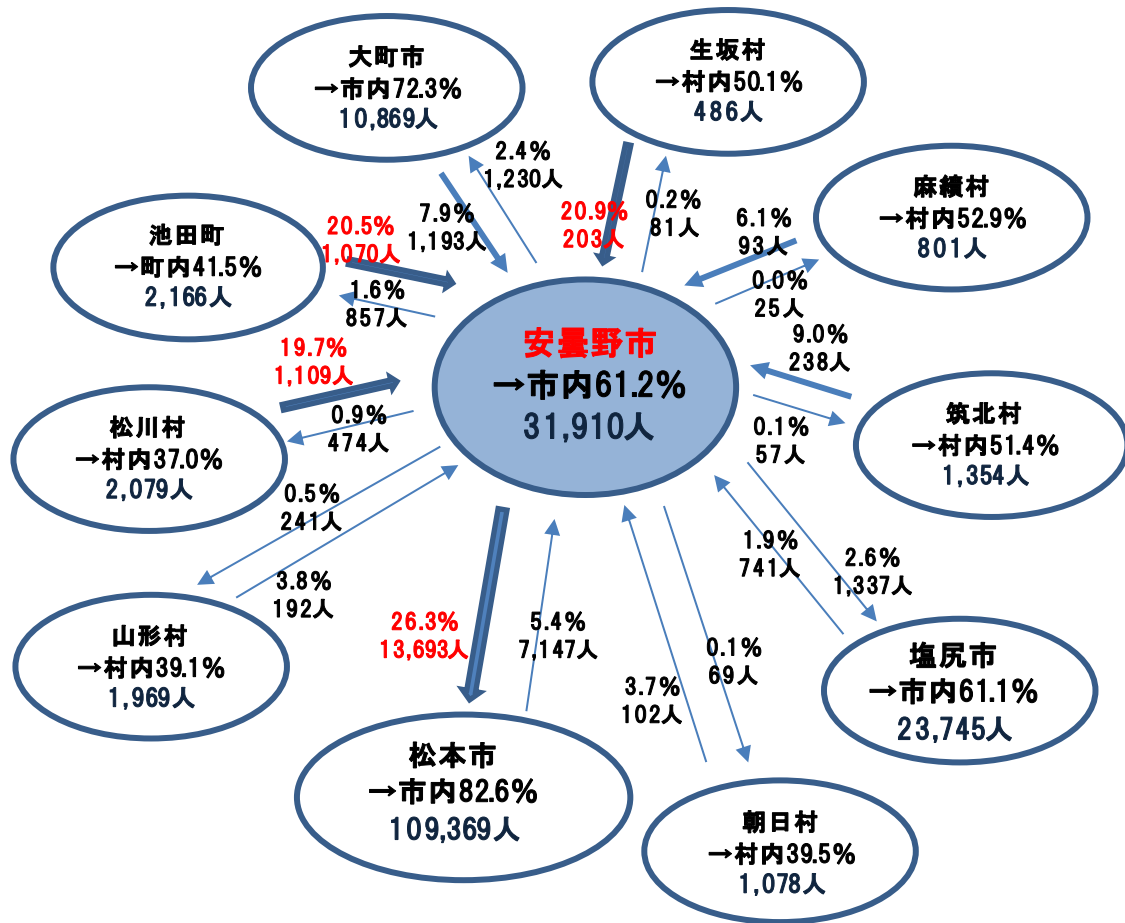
大町市
→市内72.3%
10,869人

生坂村
→村内50.1%
486人

2.4%
1,230人

7.9%
1,193人

20.9%
203人

0.2%
81人

麻績村
→村内52.9%
801人

池田町
→町内41.5%
2,166人

20.5%
1,070人

6.1%
93人

0.0%
25人

1.6%
857人

9.0%
238人

19.7%
1,109人

安曇野市
→市内61.2%
31,910人

松川村
→村内37.0%
2,079人

0.9%
474人

筑北村
→村内51.4%
1,354人

0.1%
57人

0.5%
241人

1.9%
741人

2.6%
1,337人

3.8%
192人

山形村
→村内39.1%
1,969人

26.3%
13,693人

5.4%
7,147人

0.1%
69人

塩尻市
→市内61.1%
23,745人

3.7%
102人

松本市
→市内82.6%
109,369人

朝日村
→村内39.5%
1,078人